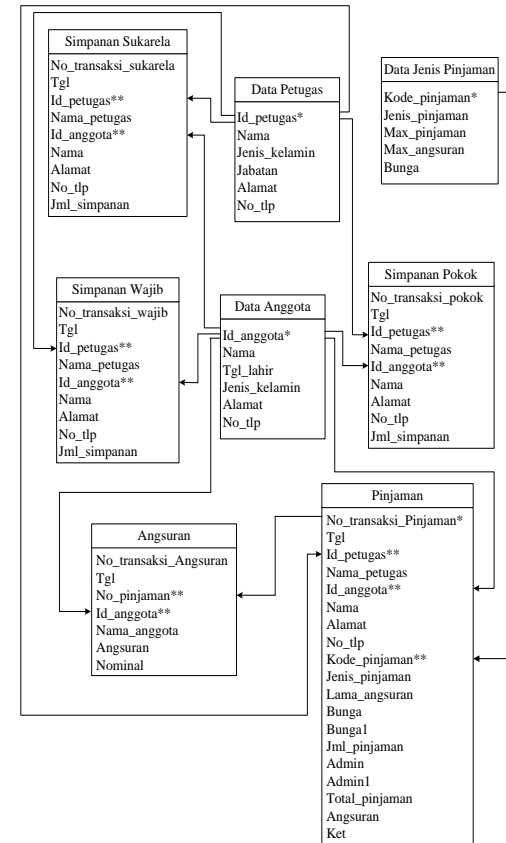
Simpanan Sukarela

No_transaksi_sukarela
Tgl
Id_petugas**
Nama_petugas
Id_anggota**
Nama
Alamat
No_tlp
Jml_simpanan

Data Petugas

Id_petugas*
Nama
Jenis_kelamin
Jabatan
Alamat
No_tlp

Data Jenis Pinjaman

Kode_pinjaman*
Jenis_pinjaman
Max_pinjaman
Max_angsuran
Bunga

Simpanan Wajib

No_transaksi_wajib
Tgl
Id_petugas**
Nama_petugas
Id_anggota**
Nama
Alamat
No_tlp
Jml_simpanan

Data Anggota

Id_anggota*
Nama
Tgl_lahir
Jenis_kelamin
Alamat
No_tlp

Simpanan Pokok

No_transaksi_pokok
Tgl
Id_petugas**
Nama_petugas
Id_anggota**
Nama
Alamat
No_tlp
Jml_simpanan

Angsuran

No_transaksi_Angsuran
Tgl
No_pinjaman**
Id_anggota**
Nama_anggota
Angsuran
Nominal

Pinjaman

No_transaksi_Pinjaman*
Tgl
Id_petugas**
Nama_petugas
Id_anggota**
Nama
Alamat
No_tlp
Kode_pinjaman**
Jenis_pinjaman
Lama_angsuran
Bunga
Bunga1
Jml_pinjaman
Admin
Admin1
Total_pinjaman
Angsuran
Ket